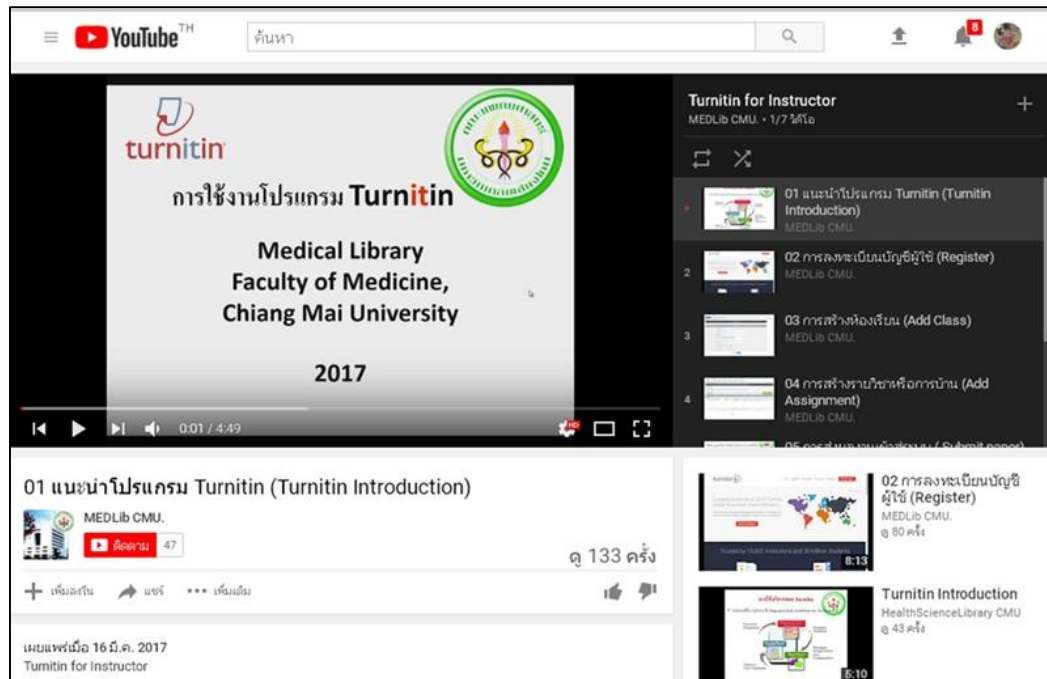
YouTube TH

ค้นหา

8

turnitin

การใช้งานโปรแกรม Turnitin

Medical Library
Faculty of Medicine,
Chiang Mai University

2017

0:01 / 4:49

Turnitin for Instructor
MEDLib CMU. • 1/7 วิดีโอ

01 แนะนำโปรแกรม Turnitin (Turnitin Introduction)
MEDLib CMU.

2 02 การลงทะเบียนบัญชีผู้ใช้ (Register)
MEDLib CMU.

3 03 การสร้างห้องเรียน (Add Class)
MEDLib CMU.

4 04 การสร้างรายวิชาหรือการบ้าน (Add Assignment)
MEDLib CMU.

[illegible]

01 แนะนำโปรแกรม Turnitin (Turnitin Introduction)

MEDLib CMU.
ติดตาม 47

ดู 133 ครั้ง

เพิ่มลงใน แชร์ ••• เพิ่มเติม

เผยแพร่เมื่อ 16 มี.ค. 2017
Turnitin for Instructor

8:13
02 การลงทะเบียนบัญชีผู้ใช้ (Register)
MEDLib CMU.
ดู 80 ครั้ง

5:10
Turnitin Introduction
HealthScienceLibrary CMU
ดู 43 ครั้ง